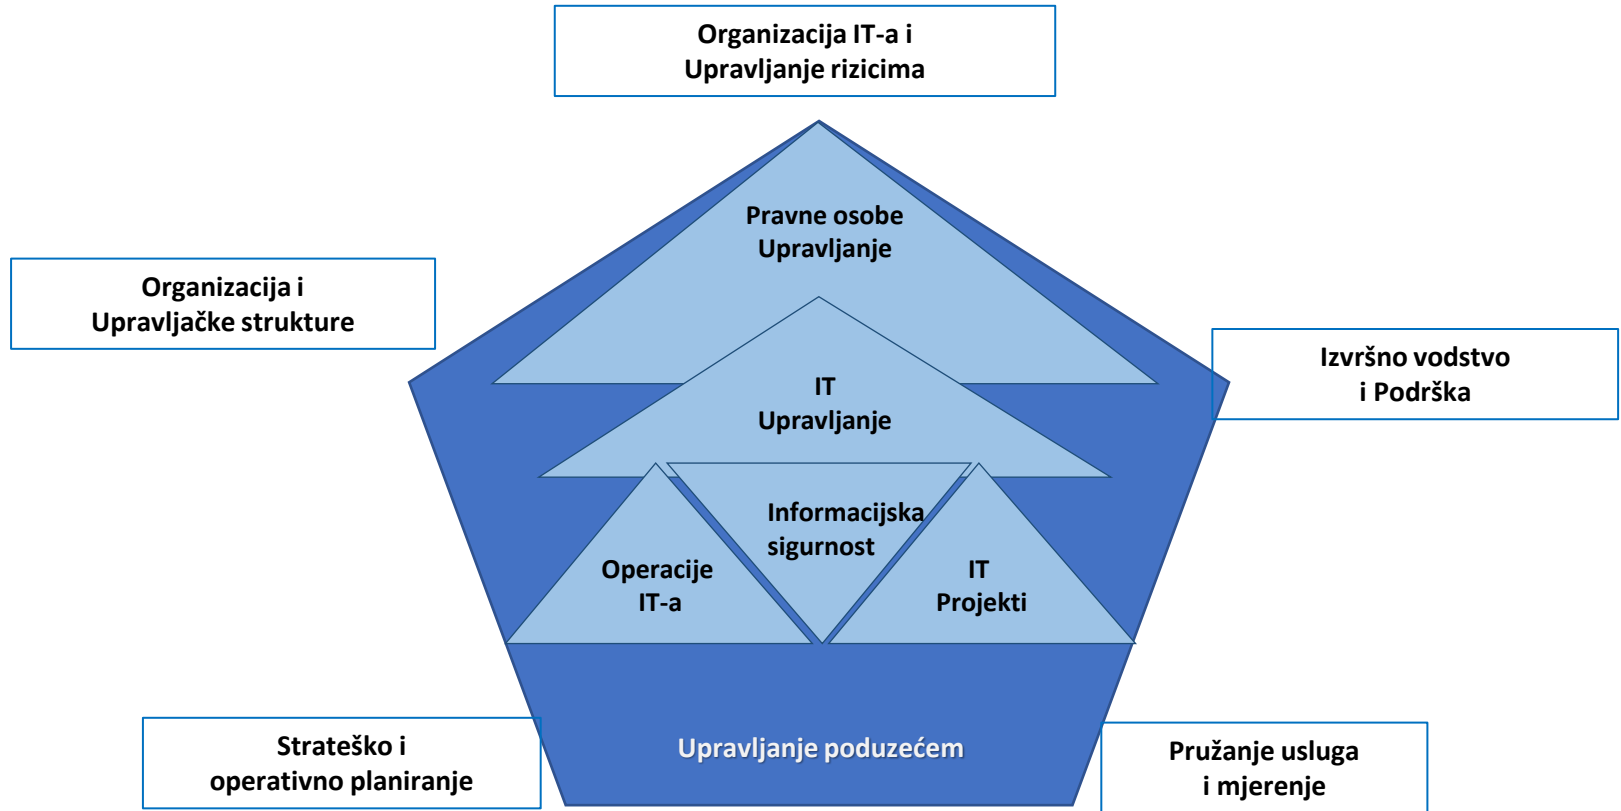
Organizacija IT-a i
Upravljanje rizicima

Pravne osobe
Upravljanje

Organizacija i
Upravljačke strukture

Izvršno vodstvo
i Podrška

IT
Upravljanje

Informacijska
sigurnost

Operacije
IT-a

IT
Projekti

Strateško i
operativno planiranje

Upravljanje poduzećem

Pružanje usluga
i mjerenje